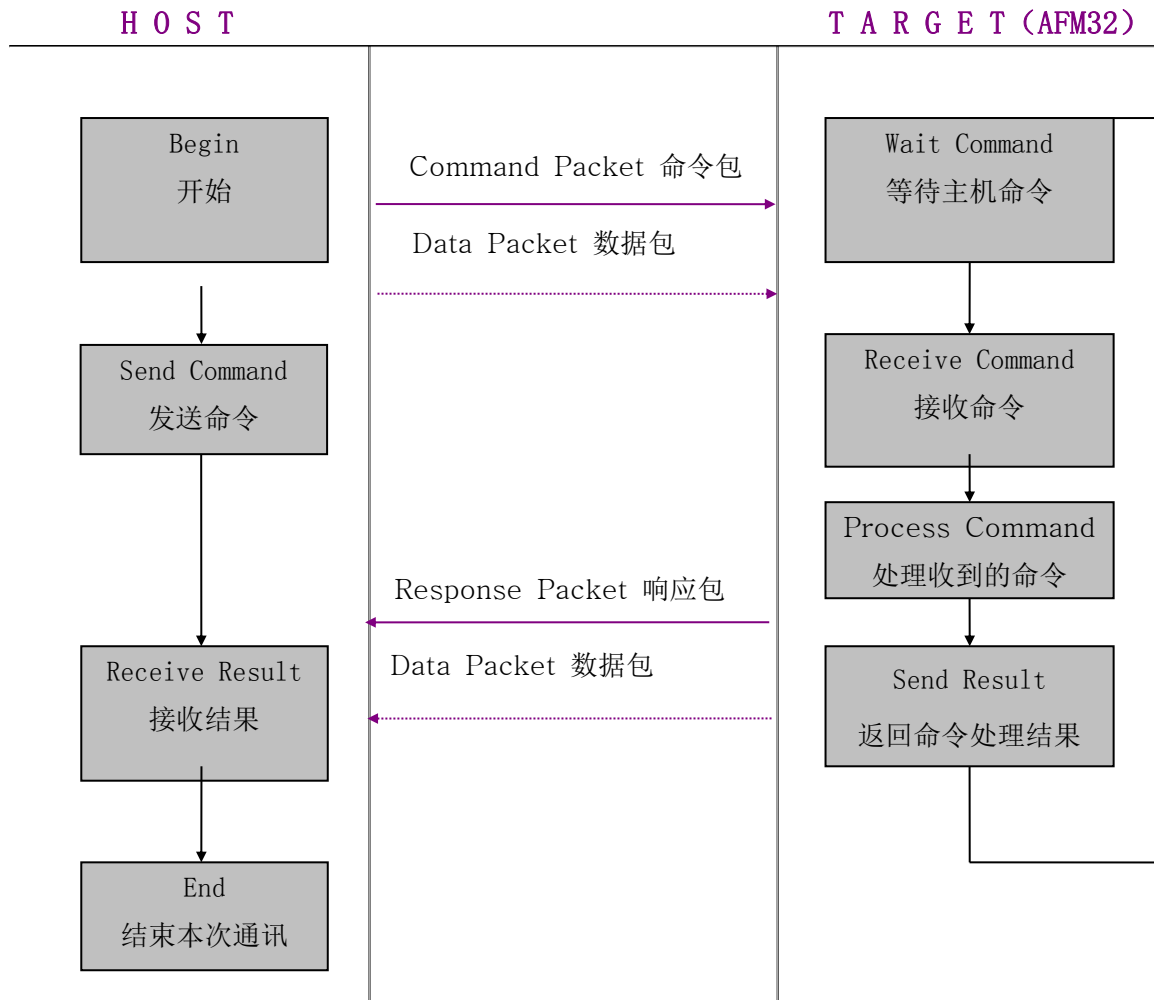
H O S T

T A R G E T (AFM32)

Begin
开始

Command Packet 命令包

Data Packet 数据包

Wait Command
等待主机命令

Send Command
发送命令

Receive Command
接收命令

Process Command
处理收到的命令

Response Packet 响应包

Data Packet 数据包

Receive Result
接收结果

Send Result
返回命令处理结果

End
结束本次通讯